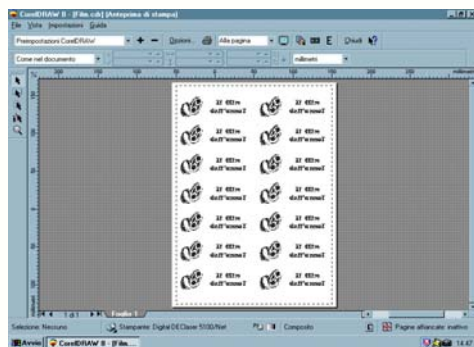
CorelDRAW 8 - [Film.cdr] (Anteprima di stampa)
File Vista Impostazioni Guida
Preimpostazioni CorelDRAW
Opzioni
Alla pagina
Chiudi
Come nel documento
millimetri
1 di 1
Foglio 1
Selezione: Nessuno
Stampante: Digital DEClaser 5100/Net
Composito
Pagine affiancate: inattivo
Avvio
CorelDRAW 8 - [Film...
14:47